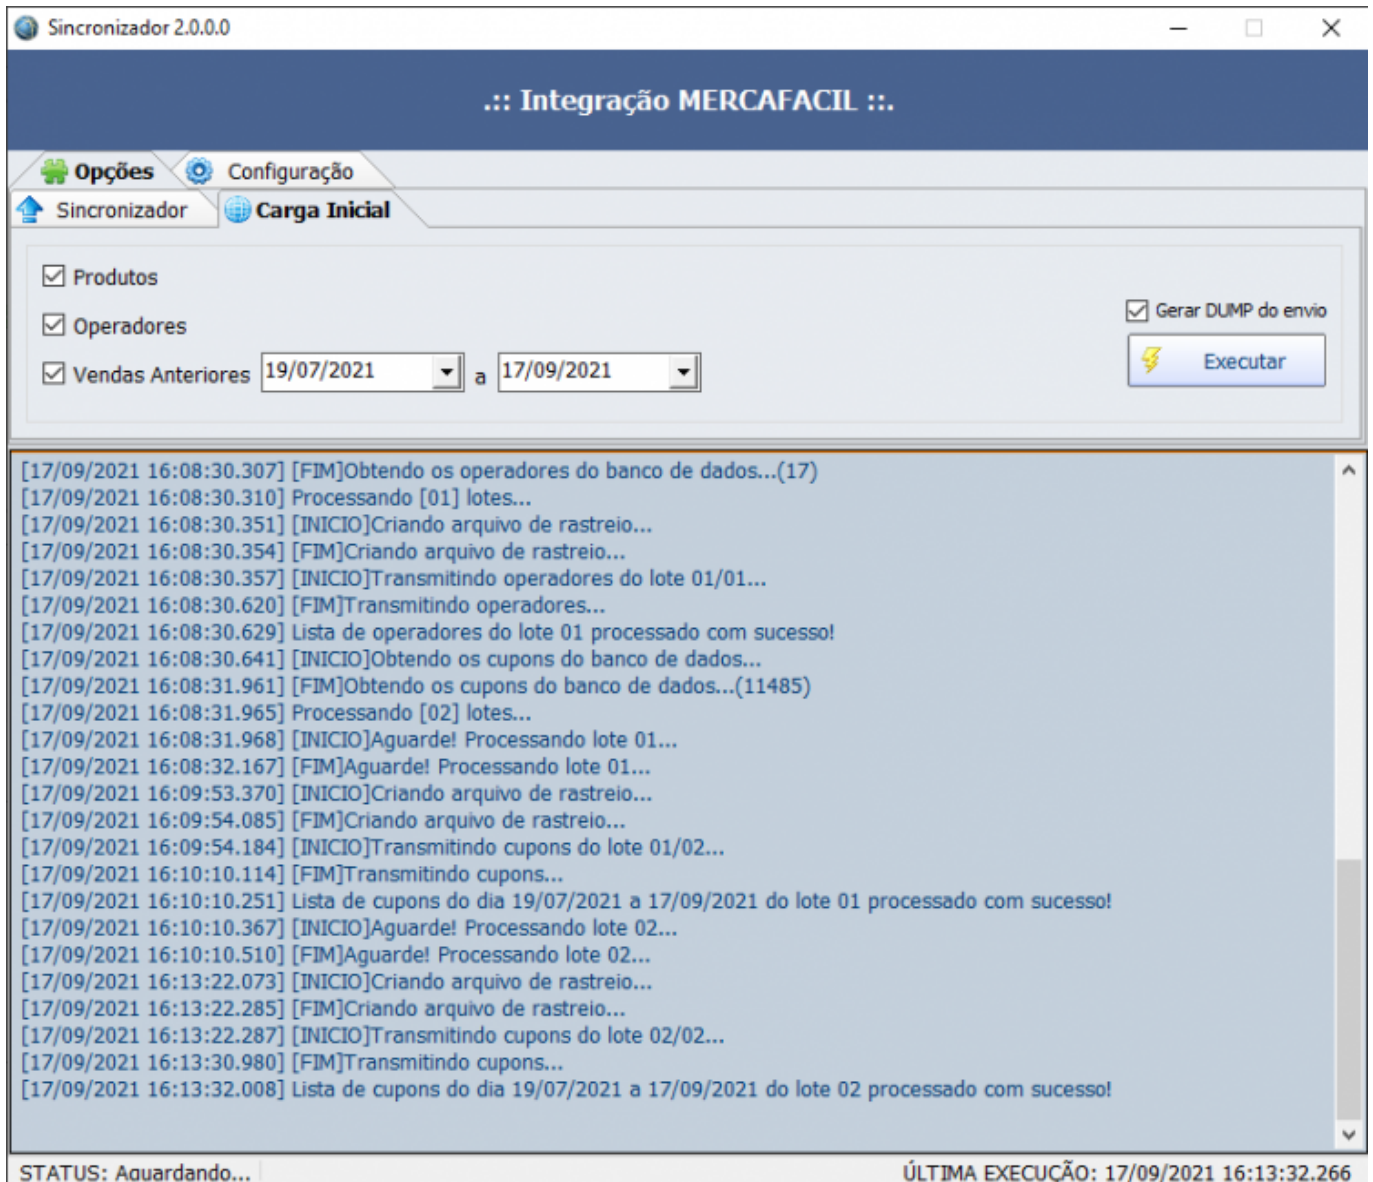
Sincronizador 2.0.0.0

.:: Integração MERCAFACIL ::.

Opções
Configuração
Sincronizador
Carga Inicial

Produtos
Operadores
Vendas Anteriores 19/07/2021 a 17/09/2021

Gerar DUMP do envio
Executar

[17/09/2021 16:08:30.307] [FIM]Obtendo os operadores do banco de dados...(17)
[17/09/2021 16:08:30.310] Processando [01] lotes...
[17/09/2021 16:08:30.351] [INICIO]Criando arquivo de rastreio...
[17/09/2021 16:08:30.354] [FIM]Criando arquivo de rastreio...
[17/09/2021 16:08:30.357] [INICIO]Transmitindo operadores do lote 01/01...
[17/09/2021 16:08:30.620] [FIM]Transmitindo operadores...
[17/09/2021 16:08:30.629] Lista de operadores do lote 01 processado com sucesso!
[17/09/2021 16:08:30.641] [INICIO]Obtendo os cupons do banco de dados...
[17/09/2021 16:08:31.961] [FIM]Obtendo os cupons do banco de dados...(11485)
[17/09/2021 16:08:31.965] Processando [02] lotes...
[17/09/2021 16:08:31.968] [INICIO]Aguarde! Processando lote 01...
[17/09/2021 16:08:32.167] [FIM]Aguarde! Processando lote 01...
[17/09/2021 16:09:53.370] [INICIO]Criando arquivo de rastreio...
[17/09/2021 16:09:54.085] [FIM]Criando arquivo de rastreio...
[17/09/2021 16:09:54.184] [INICIO]Transmitindo cupons do lote 01/02...
[17/09/2021 16:10:10.114] [FIM]Transmitindo cupons...
[17/09/2021 16:10:10.251] Lista de cupons do dia 19/07/2021 a 17/09/2021 do lote 01 processado com sucesso!
[17/09/2021 16:10:10.367] [INICIO]Aguarde! Processando lote 02...
[17/09/2021 16:10:10.510] [FIM]Aguarde! Processando lote 02...
[17/09/2021 16:13:22.073] [INICIO]Criando arquivo de rastreio...
[17/09/2021 16:13:22.285] [FIM]Criando arquivo de rastreio...
[17/09/2021 16:13:22.287] [INICIO]Transmitindo cupons do lote 02/02...
[17/09/2021 16:13:30.980] [FIM]Transmitindo cupons...
[17/09/2021 16:13:32.008] Lista de cupons do dia 19/07/2021 a 17/09/2021 do lote 02 processado com sucesso!

STATUS: Aguardando...
ÚLTIMA EXECUÇÃO: 17/09/2021 16:13:32.266